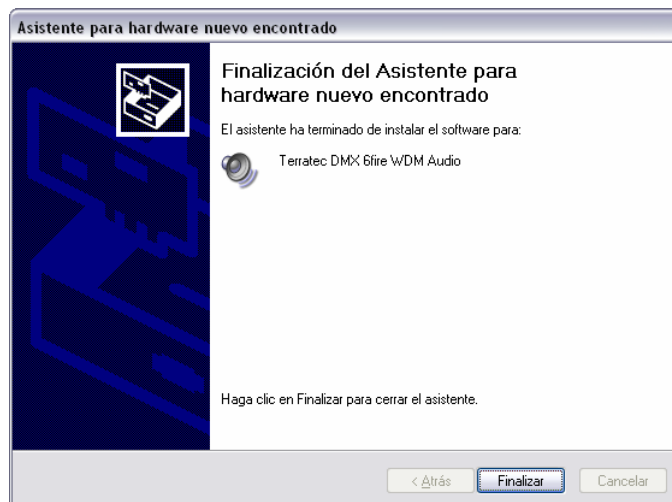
Asistente para hardware nuevo encontrado

Finalización del Asistente para hardware nuevo encontrado

El asistente ha terminado de instalar el software para:

Terratec DMX 6fire WDM Audio

Haga clic en Finalizar para cerrar el asistente.

< Atrás

Finalizar

Cancelar